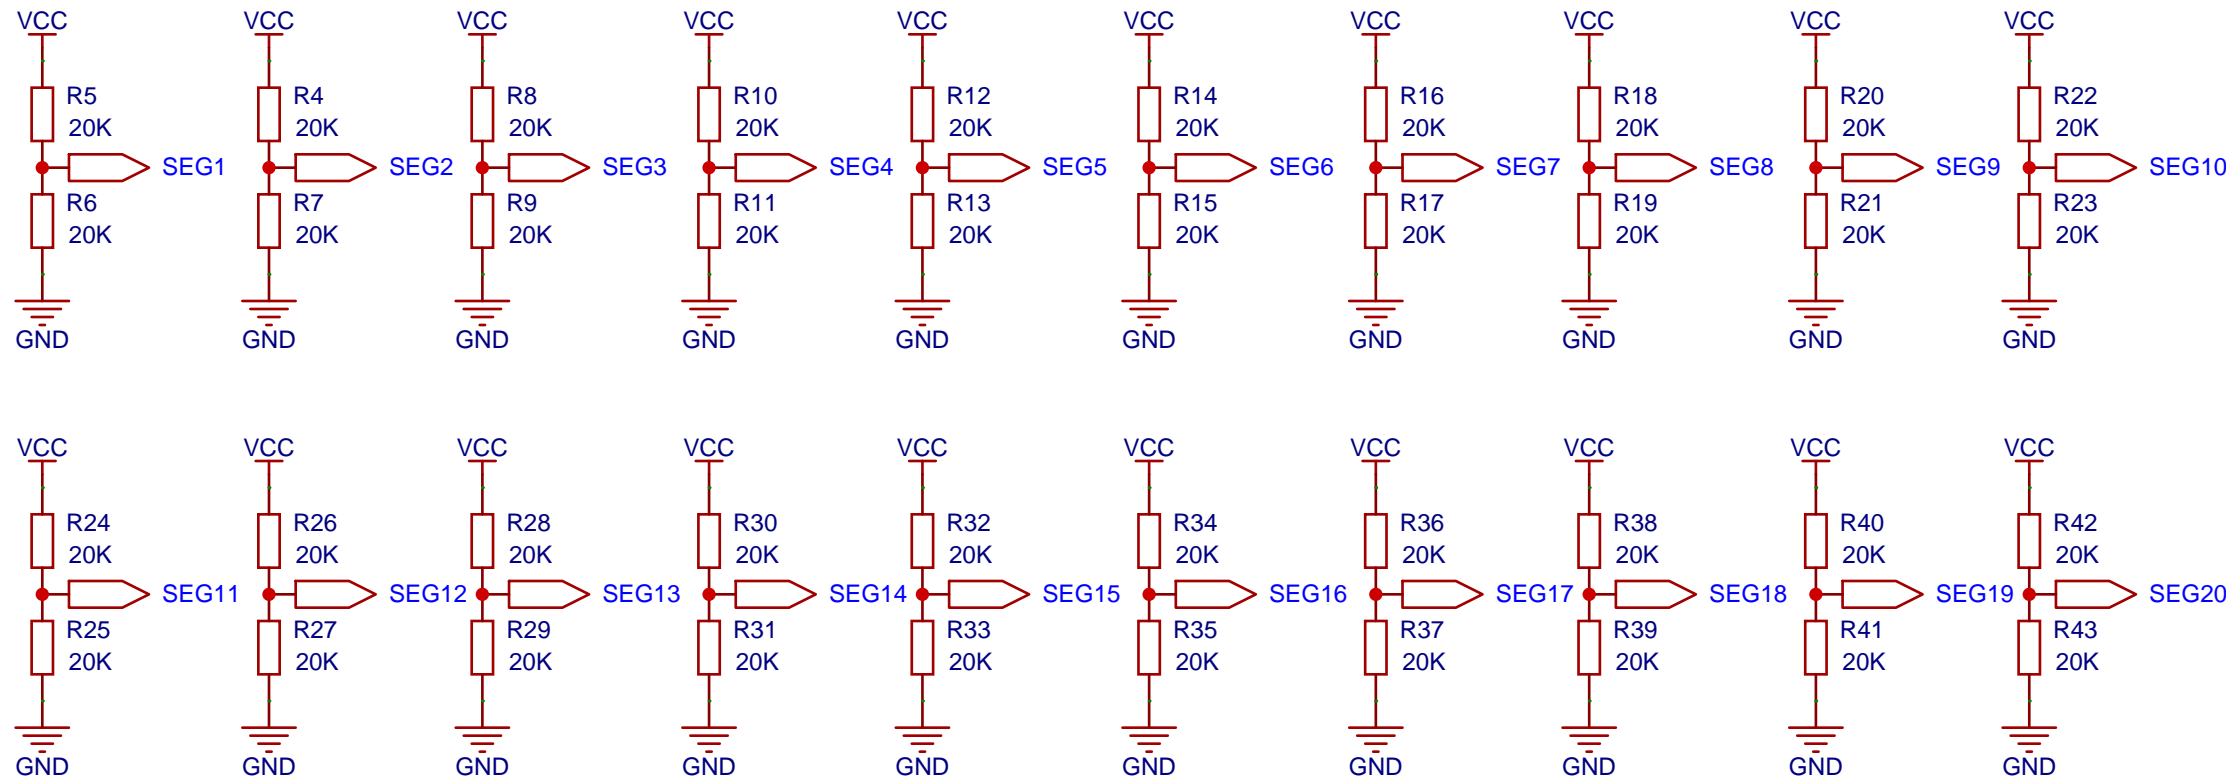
VCC R5 20K SEG1 R6 20K GND
VCC R4 20K SEG2 R7 20K GND
VCC R8 20K SEG3 R9 20K GND
VCC R10 20K SEG4 R11 20K GND
VCC R12 20K SEG5 R13 20K GND
VCC R14 20K SEG6 R15 20K GND
VCC R16 20K SEG7 R17 20K GND
VCC R18 20K SEG8 R19 20K GND
VCC R20 20K SEG9 R21 20K GND
VCC R22 20K SEG10 R23 20K GND

VCC R24 20K SEG11 R25 20K GND
VCC R26 20K SEG12 R27 20K GND
VCC R28 20K SEG13 R29 20K GND
VCC R30 20K SEG14 R31 20K GND
VCC R32 20K SEG15 R33 20K GND
VCC R34 20K SEG16 R35 20K GND
VCC R36 20K SEG17 R37 20K GND
VCC R38 20K SEG18 R39 20K GND
VCC R40 20K SEG19 R41 20K GND
VCC R42 20K SEG20 R43 20K GND